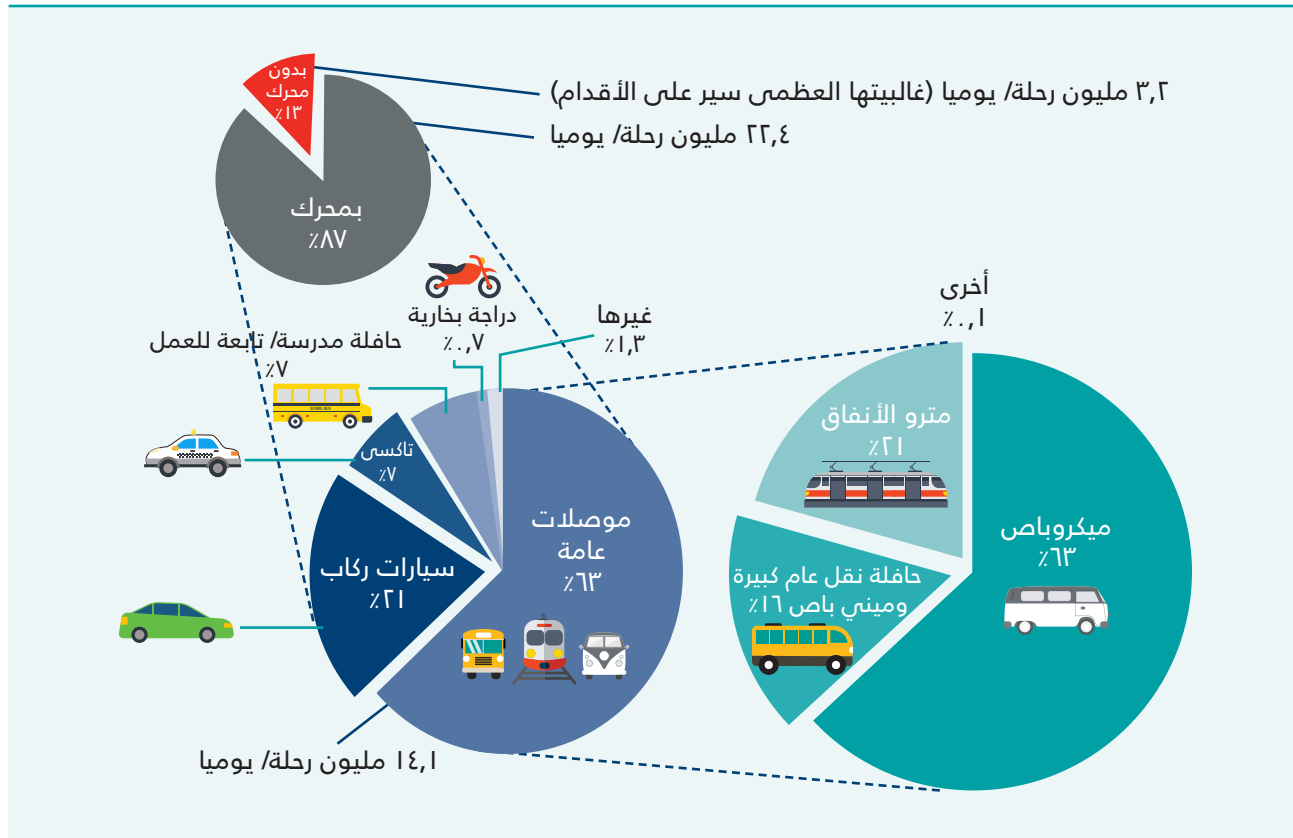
بدون محرك
٪١٣

٣,٢ مليون رحلة/ يوميا (غالبيتها العظمى سير على الأقدام)

٢٢,٤ مليون رحلة/ يوميا

بمحرك
٪٨٧

دراجة بخارية
٪٠,٧

غيرها
٪١,٣

أخرى
٪٠,١

حافلة مدرسة/ تابعة للعمل
٪٧

SCHOOL BUS

تاكسي
٪٧

سيارات ركاب
٪٢١

موصلات عامة
٪٦٣

مترو الأنفاق
٪٢١

حافلة نقل عام كبيرة وميني باص ٪١٦

ميكروباص
٪٦٣

١٤,١ مليون رحلة/ يوميا